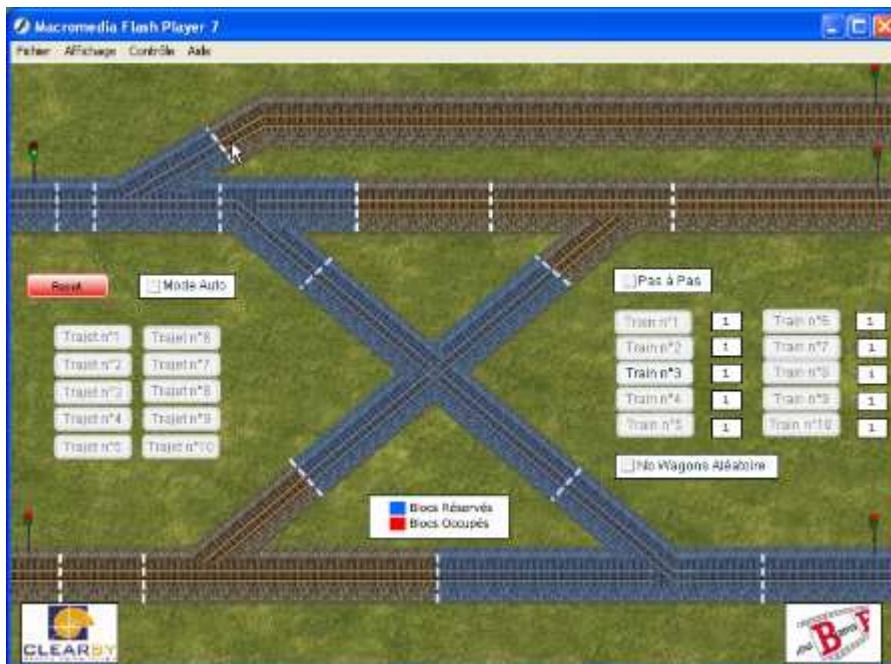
Macromedia Flash Player 7

Fichier Affichage Contrôle Aide

Reset

Mode Auto

Trajet n°1
Trajet n°2
Trajet n°3
Trajet n°4
Trajet n°5

Trajet n°6
Trajet n°7
Trajet n°8
Trajet n°9
Trajet n°10

Pas à Pas

| Train n°1 | 1 | Train n°6 | 1 |
|---|---|---|---|
| Train n°2 | 1 | Train n°7 | 1 |
| Train n°3 | 1 | Train n°8 | 1 |
| Train n°4 | 1 | Train n°9 | 1 |
| Train n°5 | 1 | Train n°10 | 1 |

No Wagons Aléatoire

Blocs Réservés
Blocs Occupés

CLEARSY

B F